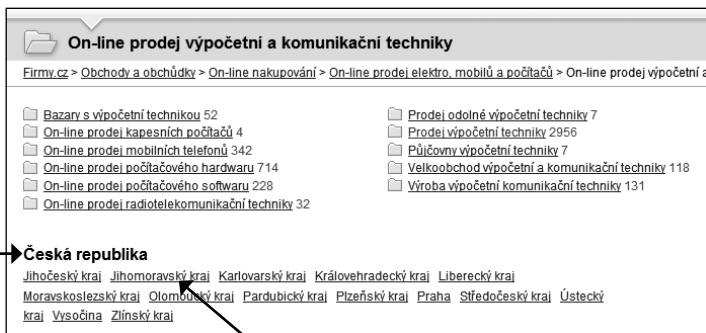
On-line prodej výpočetní a komunikační techniky

Firmy.cz > Obchody a obchůdky > On-line nakupování > On-line prodej elektro, mobilů a počítačů > On-line prodej výpočetní a

Bazary s výpočetní technikou 52
On-line prodej kapesních počítačů 4
On-line prodej mobilních telefonů 342
On-line prodej počítačového hardwaru 714
On-line prodej počítačového softwaru 228
On-line prodej radiotelekomunikační techniky 32

Prodej odolné výpočetní techniky 7
Prodej výpočetní techniky 2956
Půjčovny výpočetní techniky 7
Velkoobchod výpočetní a komunikační techniky 118
Výroba výpočetní komunikační techniky 131

Česká republika
Jihočeský kraj Jihomoravský kraj Karlovarský kraj Královehradecký kraj Liberecký kraj Moravskoslezský kraj Olomoucký kraj Pardubický kraj Plzeňský kraj Praha Středočeský kraj Ústecký kraj Vysočina Zlínský kraj